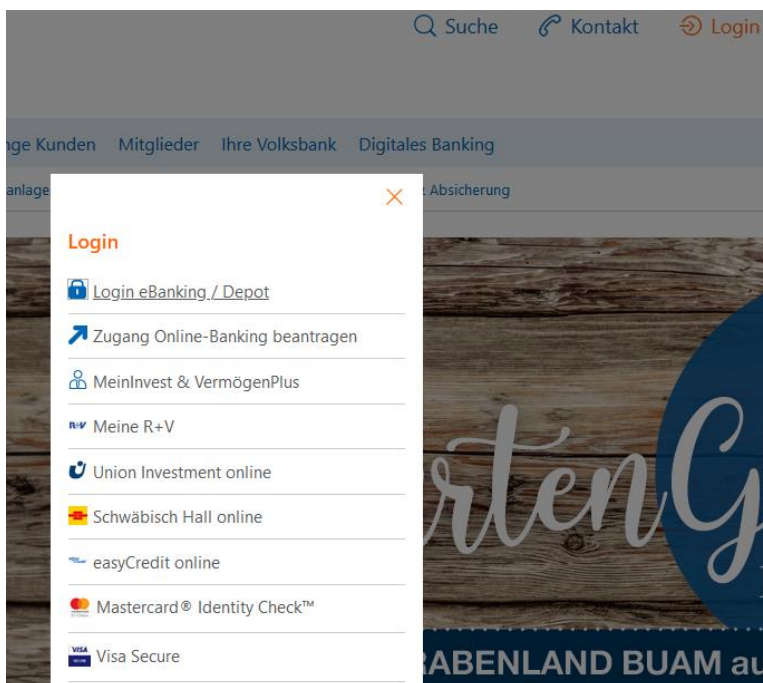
Suche Kontakt Login

ge Kunden Mitglieder Ihre Volksbank Digitales Banking

anlage Absicherung

Login

Login eBanking / Depot

Zugang Online-Banking beantragen

MeinInvest & VermögenPlus

R+V Meine R+V

Union Investment online

Schwäbisch Hall online

easyCredit online

Mastercard® Identity Check™

VISA Visa Secure

rtenG

ABENLAND BUAM au